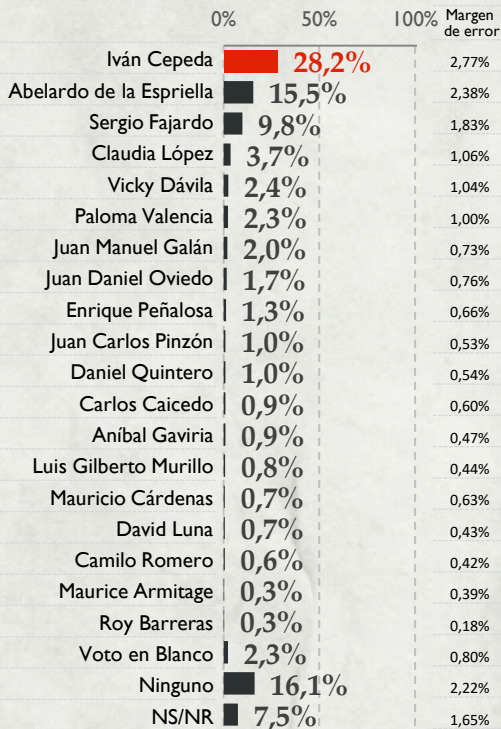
| | 0% 50% 100% | Margen de error |
|---|---|---|
| Iván Cepeda | 28,2% | 2,77% |
| Abelardo de la Espriella | 15,5% | 2,38% |
| Sergio Fajardo | 9,8% | 1,83% |
| Claudia López | 3,7% | 1,06% |
| Vicky Dávila | 2,4% | 1,04% |
| Paloma Valencia | 2,3% | 1,00% |
| Juan Manuel Galán | 2,0% | 0,73% |
| Juan Daniel Oviedo | 1,7% | 0,76% |
| Enrique Peñalosa | 1,3% | 0,66% |
| Juan Carlos Pinzón | 1,0% | 0,53% |
| Daniel Quintero | 1,0% | 0,54% |
| Carlos Caicedo | 0,9% | 0,60% |
| Aníbal Gaviria | 0,9% | 0,47% |
| Luis Gilberto Murillo | 0,8% | 0,44% |
| Mauricio Cárdenas | 0,7% | 0,63% |
| David Luna | 0,7% | 0,43% |
| Camilo Romero | 0,6% | 0,42% |
| Maurice Armitage | 0,3% | 0,39% |
| Roy Barreras | 0,3% | 0,18% |
| Voto en Blanco | 2,3% | 0,80% |
| Ninguno | 16,1% | 2,22% |
| NS/NR | 7,5% | 1,65% |